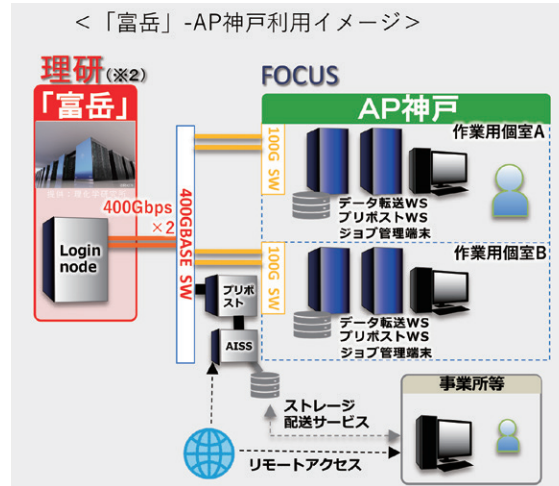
＜「富岳」-AP神戸利用イメージ＞

理研(※2)

「富岳」

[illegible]

400Gbps ×2

Login node

400GBASE SW

FOCUS

AP神戸

100G SW

作業用個室A

データ転送WS
プリポストWS
ジョブ管理端末

100G SW

作業用個室B

データ転送WS
プリポストWS
ジョブ管理端末

プリポスト

AISS

ストレージ
配送サービス

事業所等

リモートアクセス